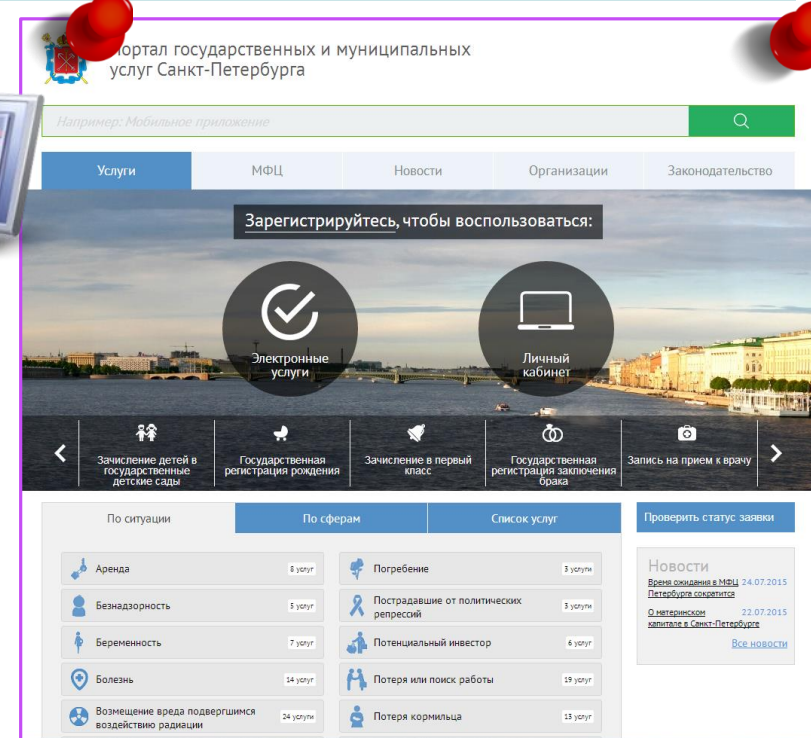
Портал государственных и муниципальных услуг Санкт-Петербурга

Например: Мобильное приложение

Услуги | МФЦ | Новости | Организации | Законодательство

Зарегистрируйтесь, чтобы воспользоваться:

Электронные услуги

Личный кабинет

Зачисление детей в государственные детские сады

Государственная регистрация рождения

Зачисление в первый класс

Государственная регистрация заключения брака

Запись на прием к врачу

По ситуации | По сферам | Список услуг

Проверить статус заявки

Аренда 8 услуг

Погребение 3 услуги

Безнадзорность 5 услуг

Пострадавшие от политических репрессий 3 услуги

Беременность 7 услуг

Потенциальный инвестор 6 услуг

Болезнь 14 услуг

Потеря или поиск работы 19 услуг

Возмещение вреда подвергшимся воздействию радиации 24 услуги

Потеря кормильца 13 услуг

Новости

Время ожидания в МФЦ Петербурга сократится 24.07.2015

О материнском капитале в Санкт-Петербурге 22.07.2015

Все новости